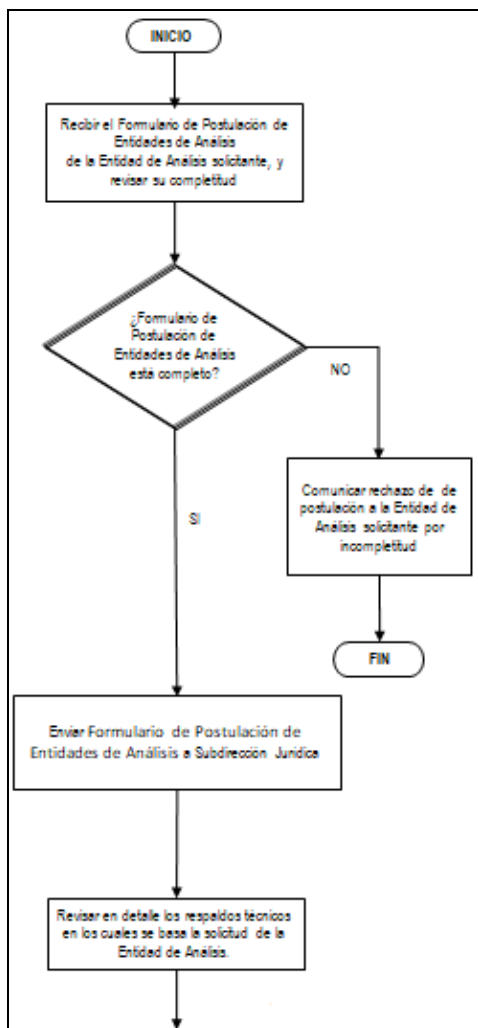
INICIO

Recibir el Formulario de Postulación de Entidades de Análisis de la Entidad de Análisis solicitante, y revisar su completitud

¿Formulario de Postulación de Entidades de Análisis está completo?

NO

Comunicar rechazo de de postulación a la Entidad de Análisis solicitante por incompletitud

FIN

SI

Enviar Formulario de Postulación de Entidades de Análisis a Subdirección Jurídica

Revisar en detalle los respaldos técnicos en los cuales se basa la solicitud de la Entidad de Análisis.